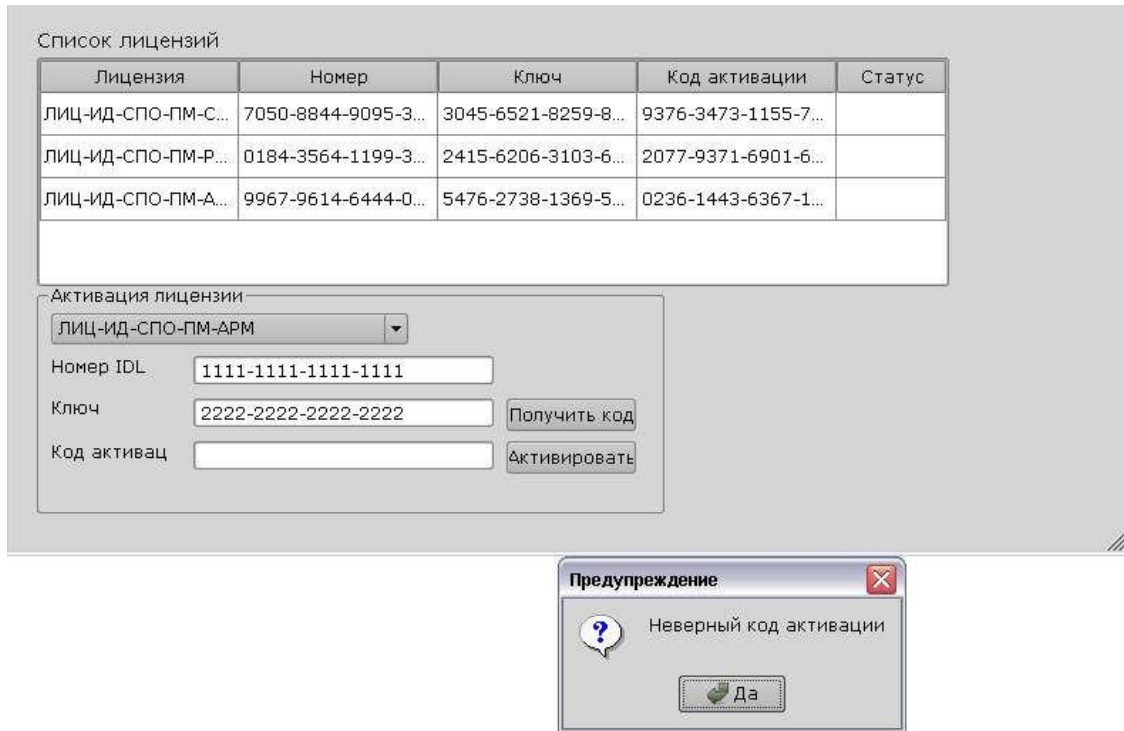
Список лицензий

| Лицензия | Номер | Ключ | Код активации | Статус |
|---|---|---|---|---|
| ЛИЦ-ИД-СПО-ПМ-С... | 7050-8844-9095-3... | 3045-6521-8259-8... | 9376-3473-1155-7... | |
| ЛИЦ-ИД-СПО-ПМ-Р... | 0184-3564-1199-3... | 2415-6206-3103-6... | 2077-9371-6901-6... | |
| ЛИЦ-ИД-СПО-ПМ-А... | 9967-9614-6444-0... | 5476-2738-1369-5... | 0236-1443-6367-1... | |

Активация лицензии
ЛИЦ-ИД-СПО-ПМ-АРМ
Номер IDL 1111-1111-1111-1111
Ключ 2222-2222-2222-2222 Получить код
Код активац Активировать

Предупреждение
Неверный код активации
Да